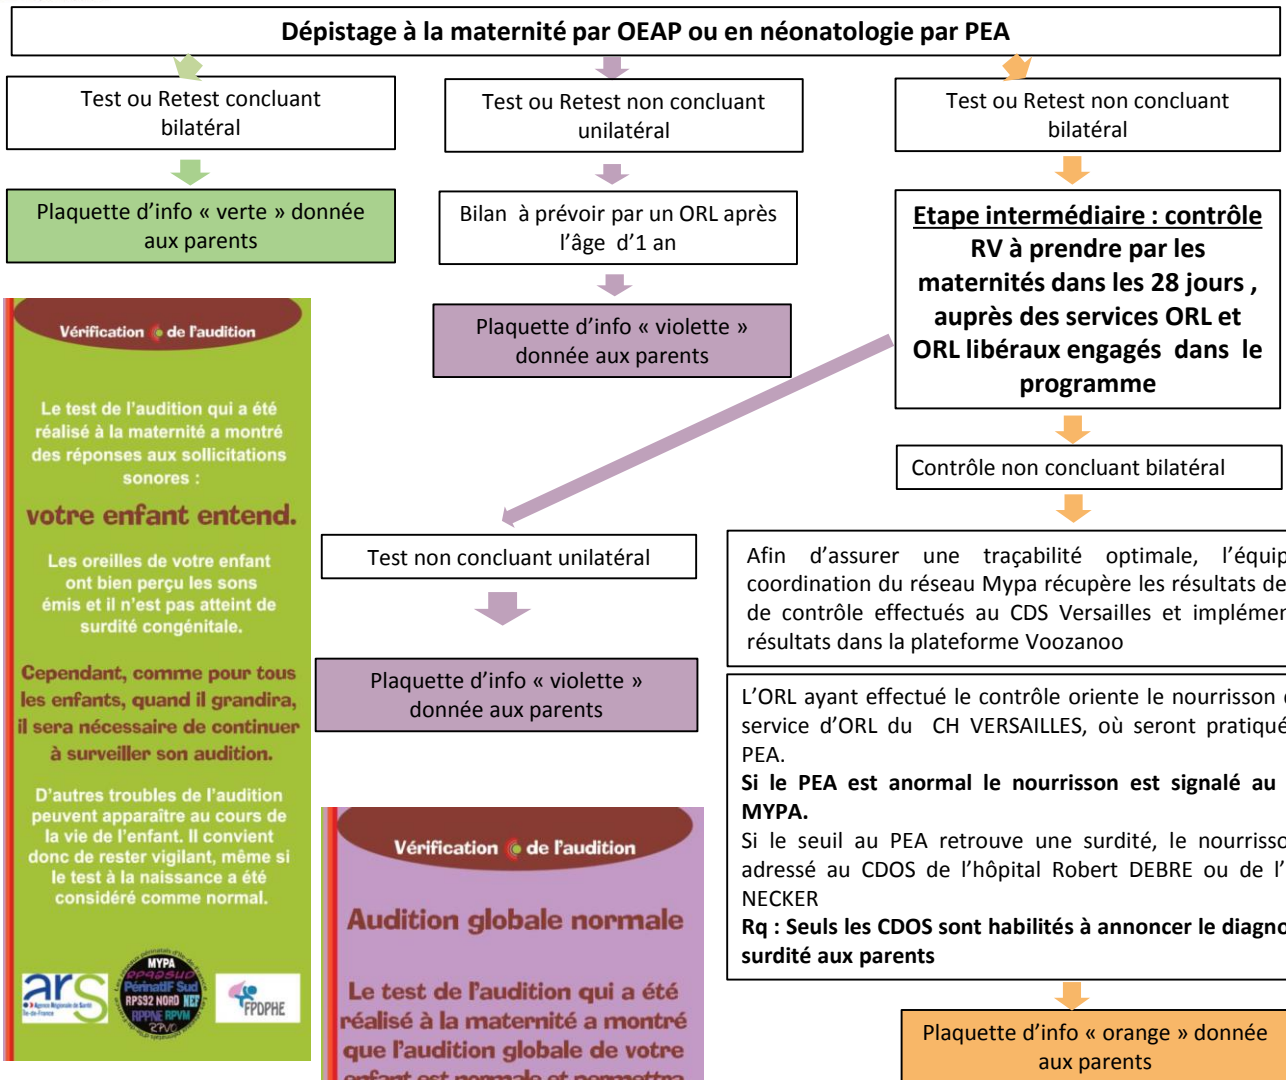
Dépistage à la maternité par OEAP ou en néonatologie par PEA

Test ou Retest concluant bilatéral

Plaquette d'info « verte » donnée aux parents

Vérification de l'audition

Le test de l'audition qui a été réalisé à la maternité a montré des réponses aux sollicitations sonores :

votre enfant entend.

Les oreilles de votre enfant ont bien perçu les sons émis et il n'est pas atteint de surdité congénitale.

Cependant, comme pour tous les enfants, quand il grandira, il sera nécessaire de continuer à surveiller son audition.

D'autres troubles de l'audition peuvent apparaître au cours de la vie de l'enfant. Il convient donc de rester vigilant, même si le test à la naissance a été considéré comme normal.

ars MYPA Périnatif Sud RPS92 NORD NEF RPPNE RPVM FPDPHE

Test ou Retest non concluant unilatéral

Bilan à prévoir par un ORL après l'âge d'1 an

Plaquette d'info « violette » donnée aux parents

Test non concluant unilatéral

Plaquette d'info « violette » donnée aux parents

Vérification de l'audition

Audition globale normale

Le test de l'audition qui a été réalisé à la maternité a montré que l'audition globale de votre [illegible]

Test ou Retest non concluant bilatéral

Etape intermédiaire : contrôle RV à prendre par les maternités dans les 28 jours , auprès des services ORL et ORL libéraux engagés dans le programme

Contrôle non concluant bilatéral

Afin d'assurer une traçabilité optimale, l'équip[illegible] coordination du réseau Mypa récupère les résultats de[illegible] de contrôle effectués au CDS Versailles et implémen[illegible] résultats dans la plateforme Voozanoo

L'ORL ayant effectué le contrôle oriente le nourrisson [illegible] service d'ORL du CH VERSAILLES, où seront pratiqué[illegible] PEA.
Si le PEA est anormal le nourrisson est signalé au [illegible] MYPA.
Si le seuil au PEA retrouve une surdité, le nourrisso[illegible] adressé au CDOS de l'hôpital Robert DEBRE ou de l'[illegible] NECKER
Rq : Seuls les CDOS sont habilités à annoncer le diagno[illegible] surdité aux parents

Plaquette d'info « orange » donnée aux parents